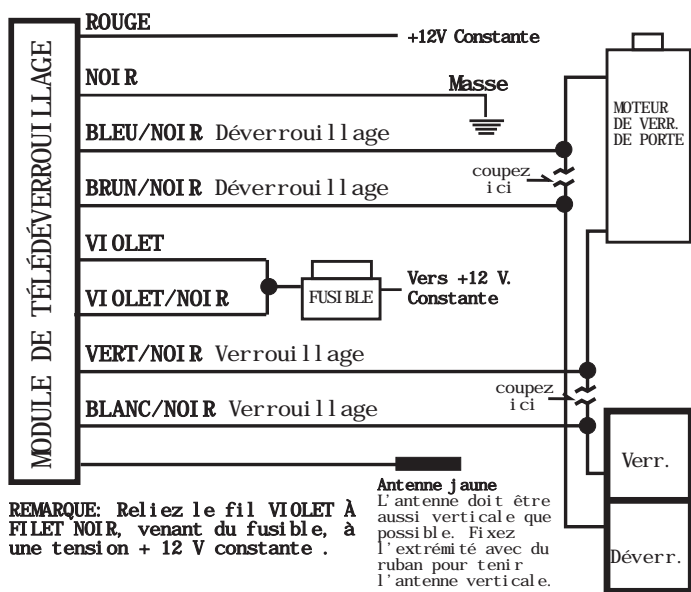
MODULE DE TÉLÉDÉVERROUILLAGE

ROUGE
+12V Constante

NOIR
Masse

BLEU/NOIR Déverrouillage

MOTEUR DE VERR. DE PORTE

coupez ici

BRUN/NOIR Déverrouillage

VIOLET

VIOLET/NOIR

FUSIBLE

Vers +12 V. Constante

VERT/NOIR Verrouillage

coupez ici

BLANC/NOIR Verrouillage

Verr.

Antenne jaune
L'antenne doit être aussi verticale que possible. Fixez l'extrémité avec du ruban pour tenir l'antenne verticale.

Déverr.

REMARQUE: Reliez le fil VIOLET À FILET NOIR, venant du fusible, à une tension + 12 V constante .